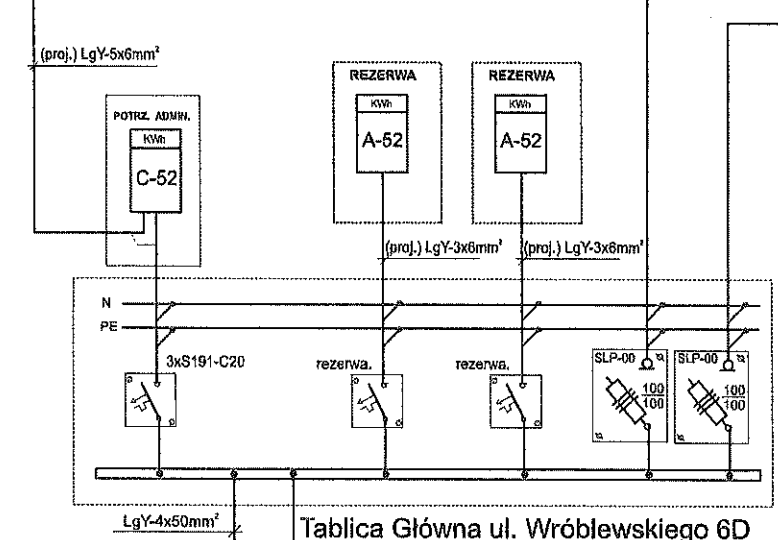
(proj.) LgY-5x6mm²

POTRZ. ADMIN.

KWh

C-52

REZERWA

KWh

A-52

REZERWA

KWh

A-52

(proj.) LgY-3x6mm²

(proj.) LgY-3x6mm²

N

PE

3xS191-C20

rezerwa.

rezerwa.

SLP-00

$\frac{100}{100}$

SLP-00

$\frac{100}{100}$

LgY-4x50mm²

Tablica Główna ul. Wróblewskiego 6D